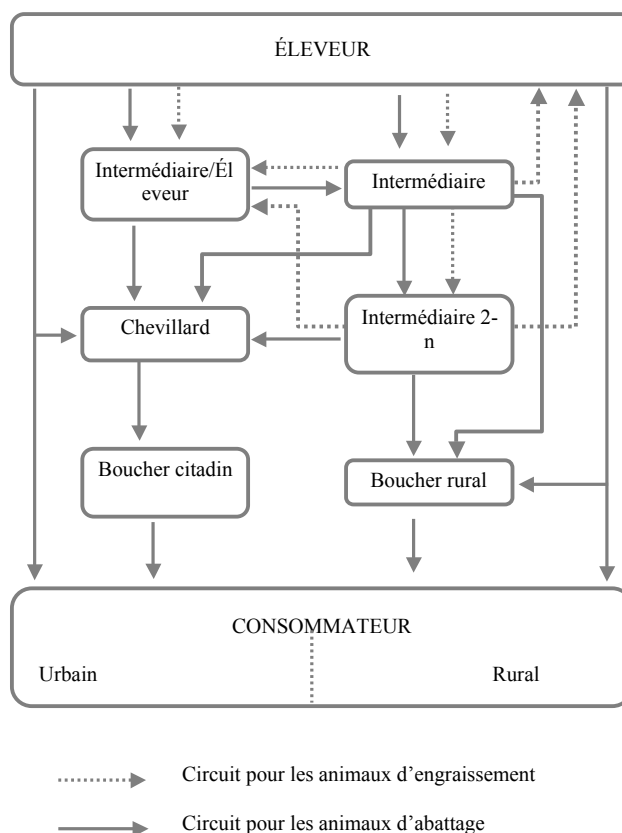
ÉLEVEUR

Intermédiaire/Éleveur

Intermédiaire

Chevillard

Intermédiaire 2-n

Boucher citadin

Boucher rural

CONSOMMATEUR

Urbain

Rural

Circuit pour les animaux d'engraissement

Circuit pour les animaux d'abattage